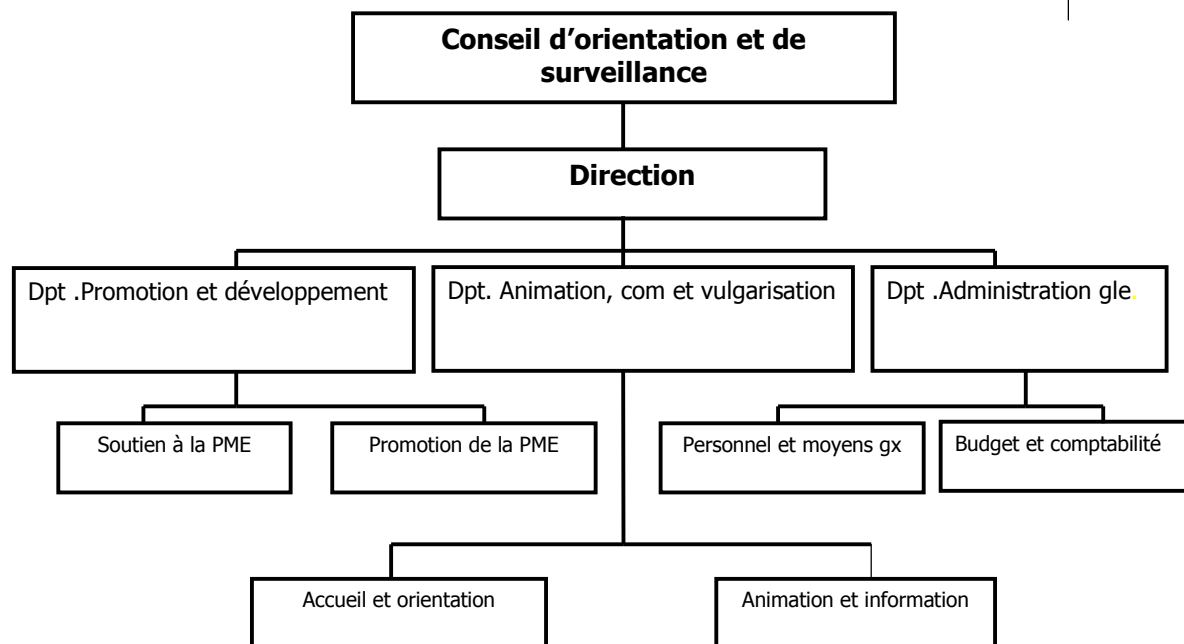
Conseil d'orientation et de surveillance

Direction

Dpt .Promotion et développement

Dpt. Animation, com et vulgarisation

Dpt .Administration gle.

Soutien à la PME

Promotion de la PME

Personnel et moyens gx

Budget et comptabilité

Accueil et orientation

Animation et information